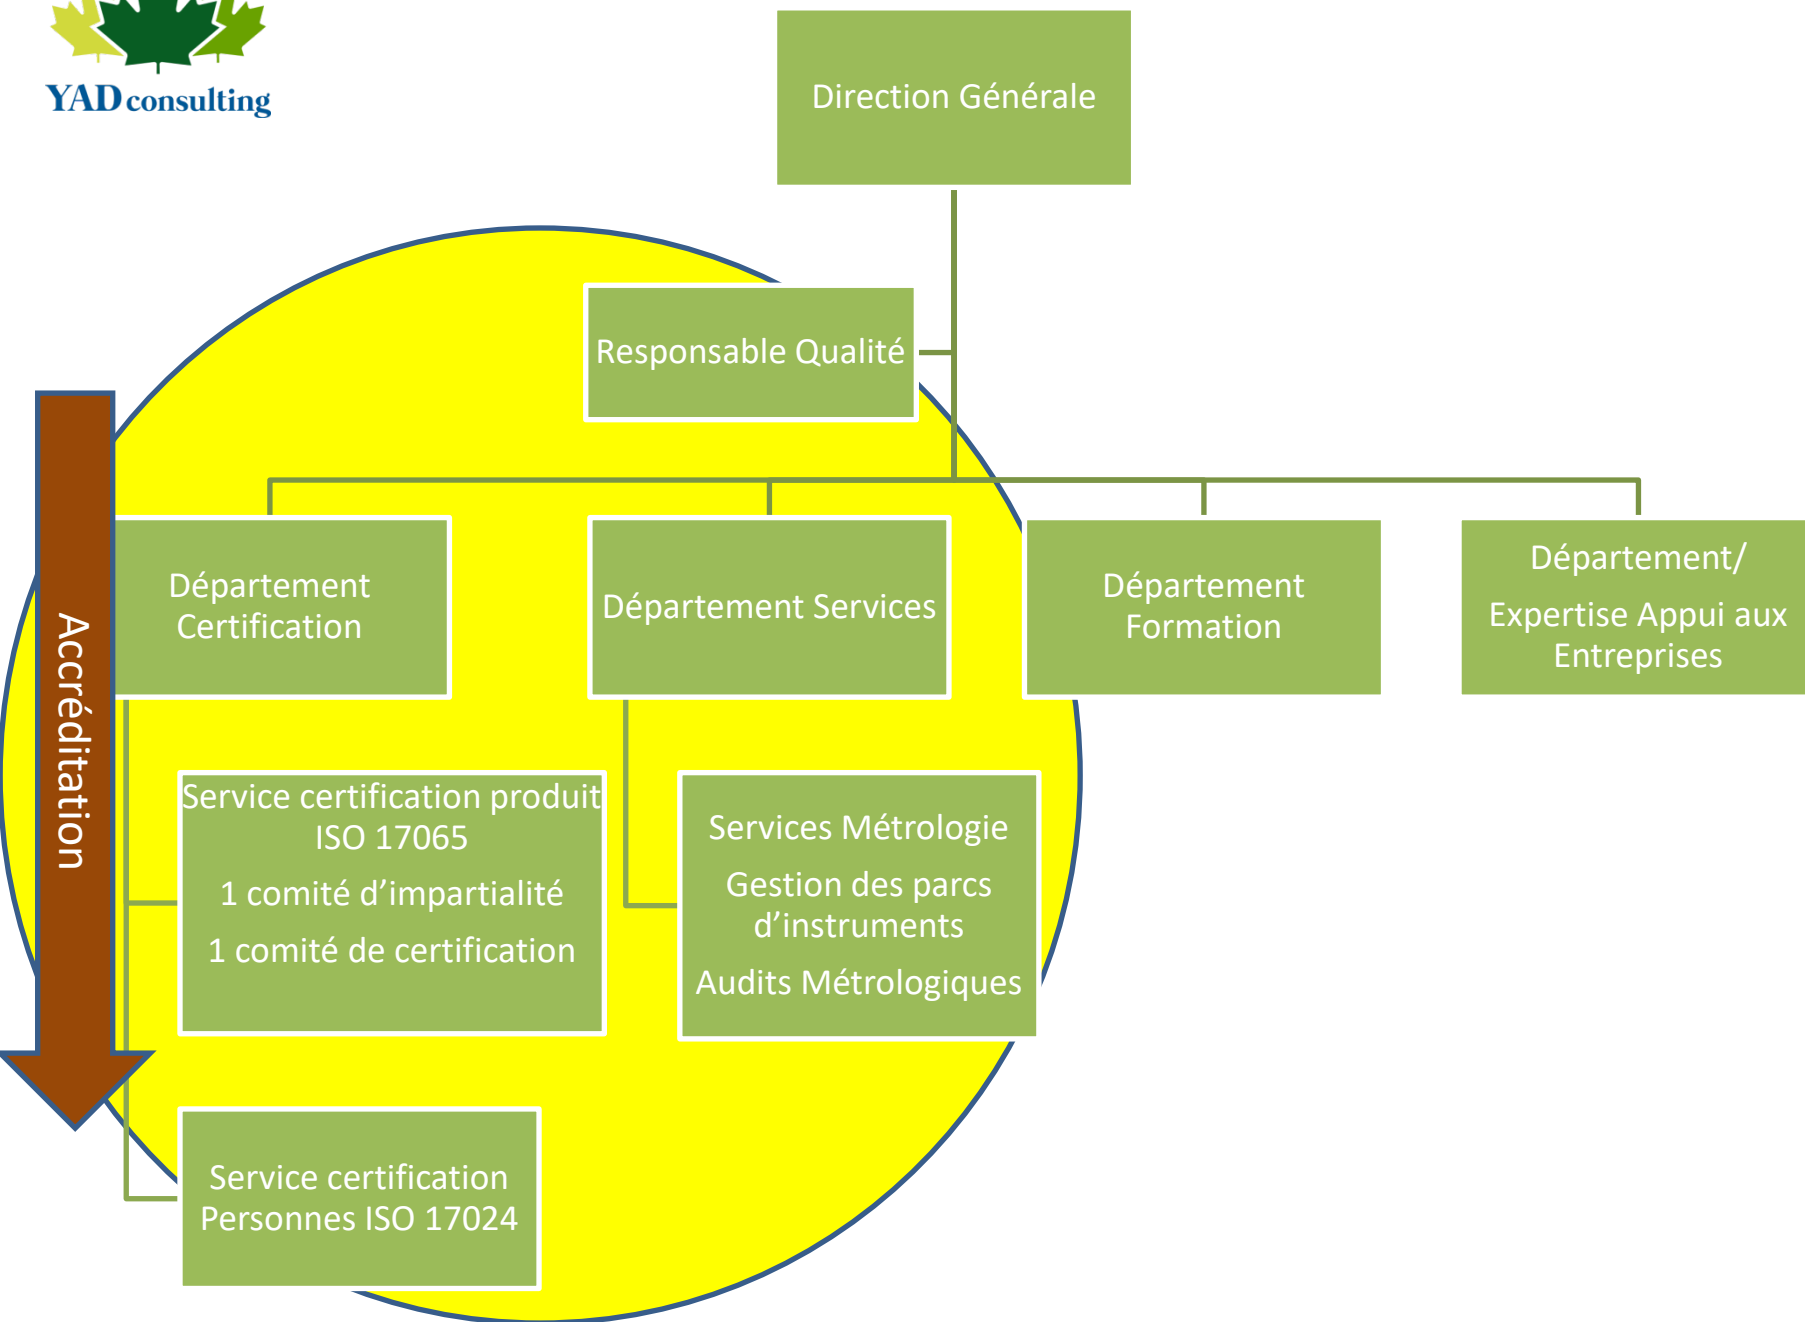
YAD consulting

Direction Générale

Responsable Qualité

Accréditation

Département Certification

Département Services

Département Formation

Département/

Expertise Appui aux Entreprises

Service certification produit ISO 17065

1 comité d’impartialité

1 comité de certification

Services Métrologie

Gestion des parcs d’instruments

Audits Métrologiques

Service certification Personnes ISO 17024